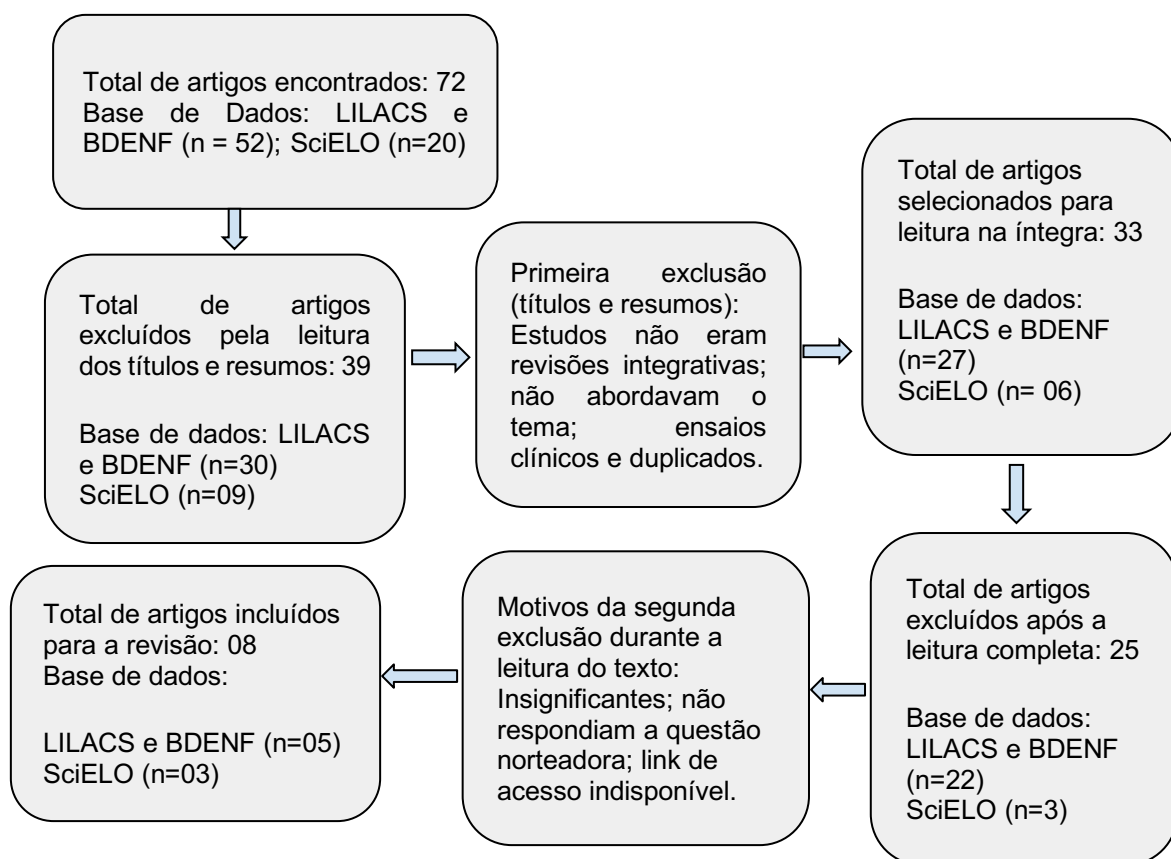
Total de artigos encontrados: 72
Base de Dados: LILACS e BDENF (n = 52); SciELO (n=20)

Total de artigos excluídos pela leitura dos títulos e resumos: 39

Base de dados: LILACS e BDENF (n=30)
SciELO (n=09)

Primeira exclusão (títulos e resumos): Estudos não eram revisões integrativas; não abordavam o tema; ensaios clínicos e duplicados.

Total de artigos selecionados para leitura na íntegra: 33

Base de dados: LILACS e BDENF (n=27)
SciELO (n= 06)

Total de artigos excluídos após a leitura completa: 25

Base de dados: LILACS e BDENF (n=22)
SciELO (n=3)

Motivos da segunda exclusão durante a leitura do texto: Insignificantes; não respondiam a questão norteadora; link de acesso indisponível.

Total de artigos incluídos para a revisão: 08
Base de dados:

LILACS e BDENF (n=05)
SciELO (n=03)